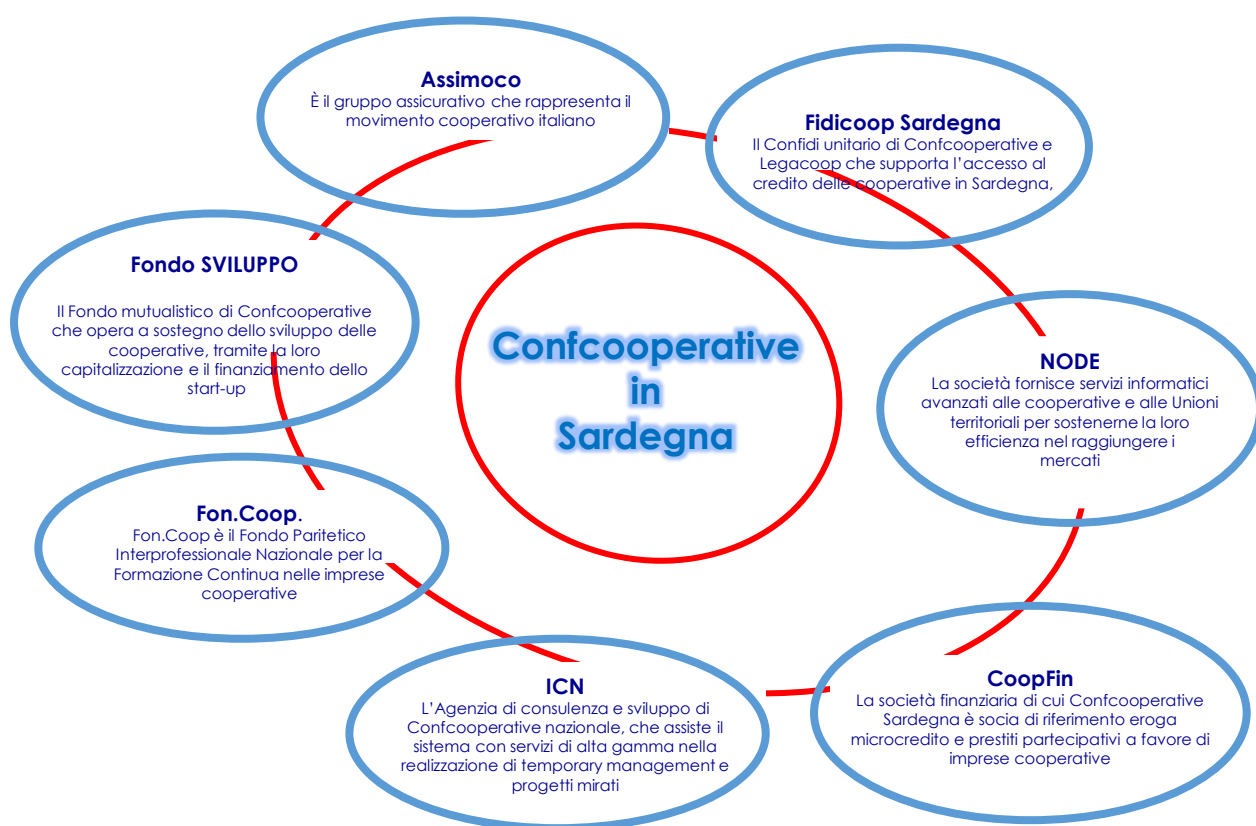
Assimoco
È il gruppo assicurativo che rappresenta il movimento cooperativo italiano

Fidicoop Sardegna
Il Confidi unitario di Confcooperative e Legacoop che supporta l'accesso al credito delle cooperative in Sardegna,

Fondo SVILUPPO

Il Fondo mutualistico di Confcooperative che opera a sostegno dello sviluppo delle cooperative, tramite la loro capitalizzazione e il finanziamento dello start-up

Confcooperative in Sardegna

NODE
La società fornisce servizi informatici avanzati alle cooperative e alle Unioni territoriali per sostenerne la loro efficienza nel raggiungere i mercati

Fon.Coop.
Fon.Coop è il Fondo Paritetico Interprofessionale Nazionale per la Formazione Continua nelle imprese cooperative

ICN
L'Agenzia di consulenza e sviluppo di Confcooperative nazionale, che assiste il sistema con servizi di alta gamma nella realizzazione di temporary management e progetti mirati

CoopFin
La società finanziaria di cui Confcooperative Sardegna è socia di riferimento eroga microcredito e prestiti partecipativi a favore di imprese cooperative